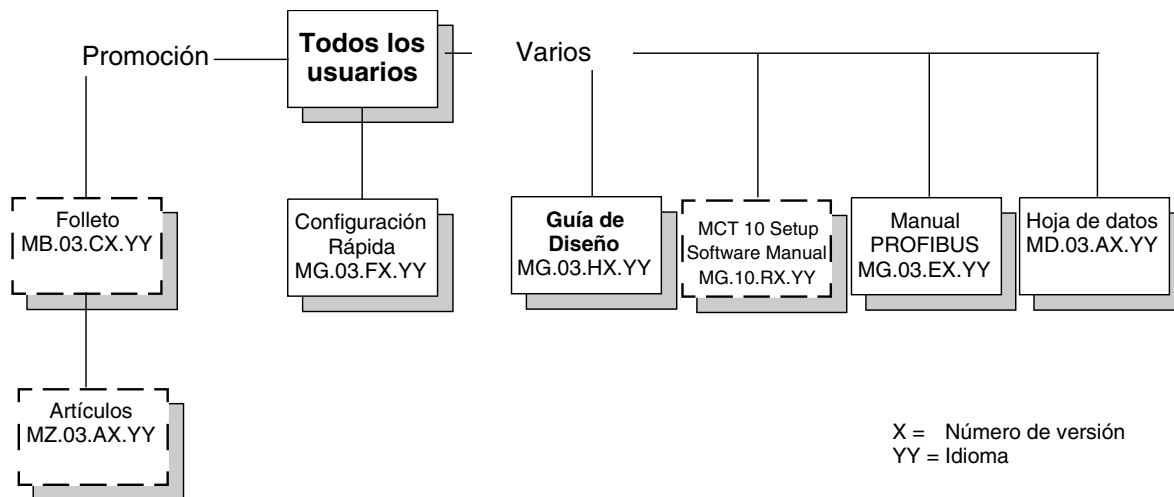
Promoción

Todos los usuarios

Varios

Folleto
MB.03.CX.YY

Configuración Rápida
MG.03.FX.YY

Guía de Diseño
MG.03.HX.YY

MCT 10 Setup Software Manual
MG.10.RX.YY

Manual PROFIBUS
MG.03.EX.YY

Hoja de datos
MD.03.AX.YY

Artículos
MZ.03.AX.YY

X = Número de versión
YY = Idioma